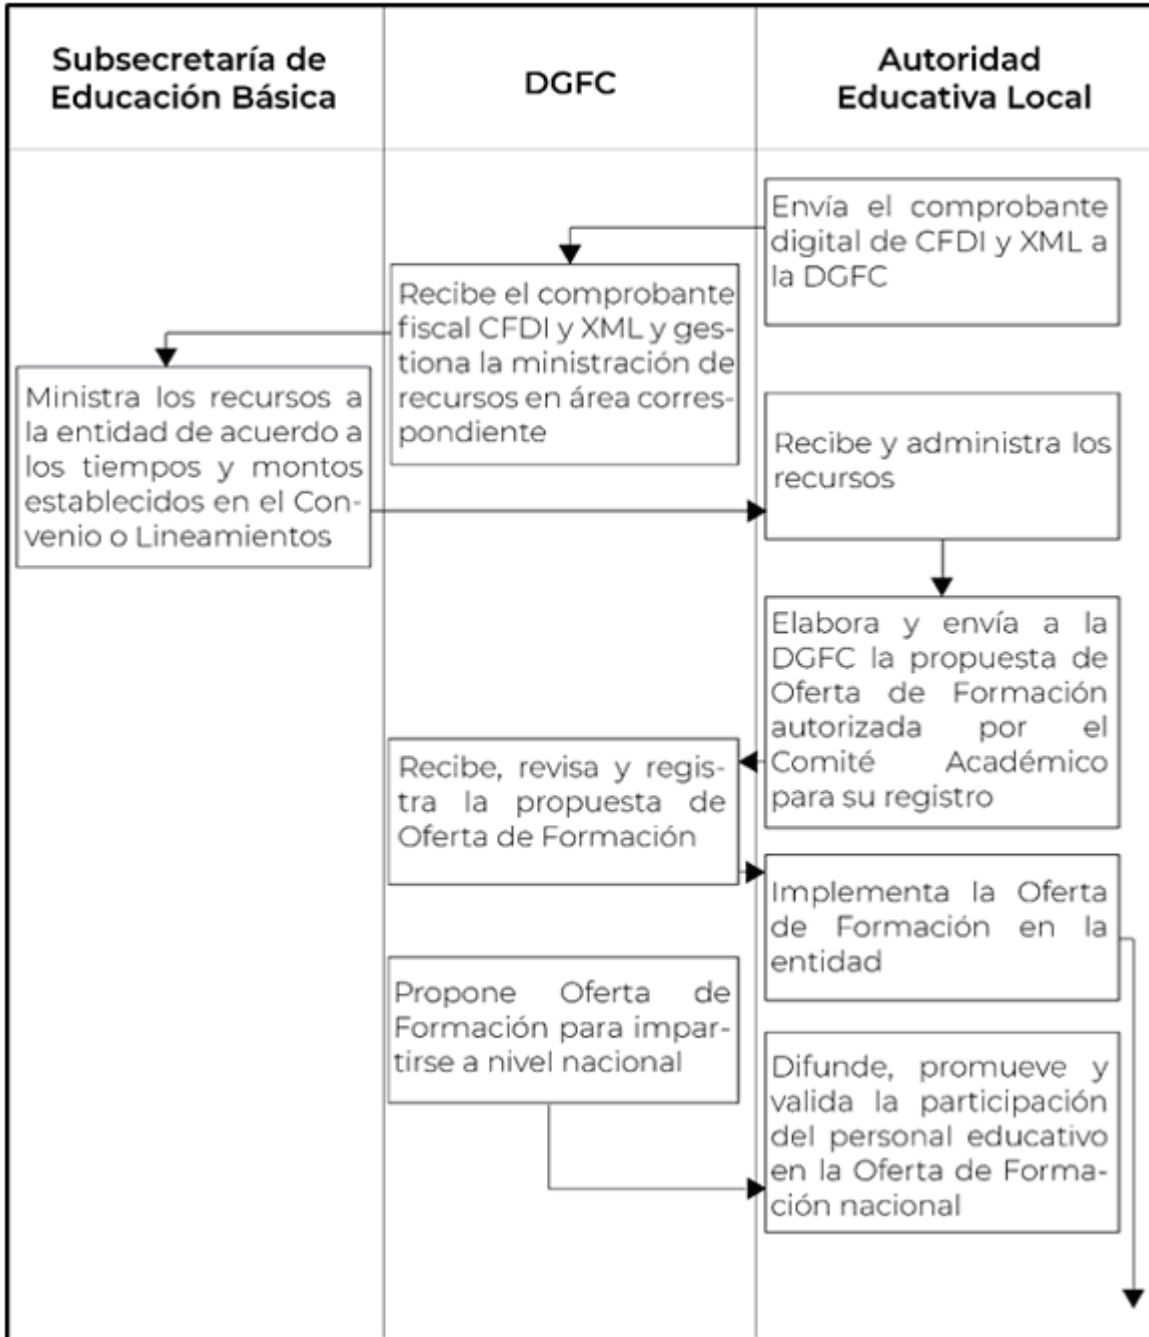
| Subsecretaría de Educación Básica | DGFC | Autoridad Educativa Local |
|---|---|---|

Envía el comprobante digital de CFDI y XML a la DGFC

Recibe el comprobante fiscal CFDI y XML y gestiona la ministración de recursos en área correspondiente

Ministra los recursos a la entidad de acuerdo a los tiempos y montos establecidos en el Convenio o Lineamientos

Recibe y administra los recursos

Elabora y envía a la DGFC la propuesta de Oferta de Formación autorizada por el Comité Académico para su registro

Recibe, revisa y registra la propuesta de Oferta de Formación

Implementa la Oferta de Formación en la entidad

Propone Oferta de Formación para impartirse a nivel nacional

Difunde, promueve y valida la participación del personal educativo en la Oferta de Formación nacional